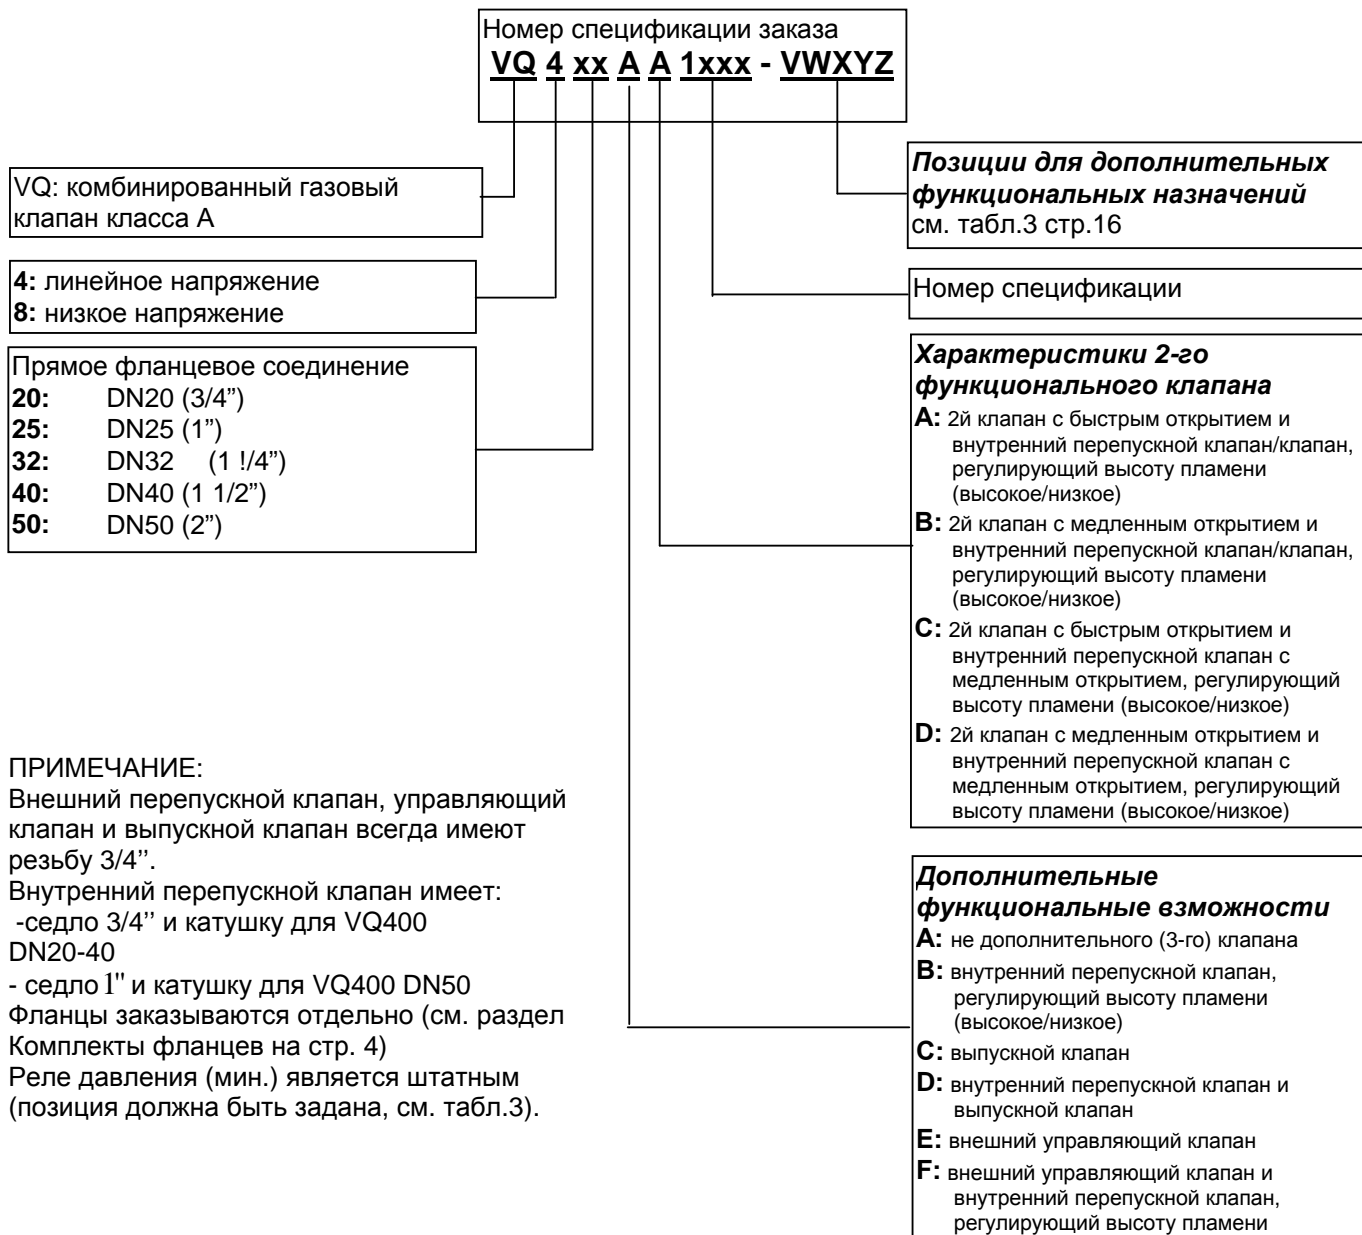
Номер спецификации заказа
**VQ 4 xx A A 1xxx - VWXYZ**

VQ: комбинированный газовый клапан класса А

**4:** линейное напряжение
**8:** низкое напряжение

Прямое фланцевое соединение
**20:** DN20 (3/4")
**25:** DN25 (1")
**32:** DN32 (1 !/4")
**40:** DN40 (1 1/2")
**50:** DN50 (2")

*Позиции для дополнительных функциональных назначений*
см. табл.3 стр.16

Номер спецификации

*Характеристики 2-го функционального клапана*
**A:** 2й клапан с быстрым открытием и внутренний перепускной клапан/клапан, регулирующий высоту пламени (высокое/низкое)
**B:** 2й клапан с медленным открытием и внутренний перепускной клапан/клапан, регулирующий высоту пламени (высокое/низкое)
**C:** 2й клапан с быстрым открытием и внутренний перепускной клапан с медленным открытием, регулирующий высоту пламени (высокое/низкое)
**D:** 2й клапан с медленным открытием и внутренний перепускной клапан с медленным открытием, регулирующий высоту пламени (высокое/низкое)

ПРИМЕЧАНИЕ:
Внешний перепускной клапан, управляющий клапан и выпускной клапан всегда имеют резьбу 3/4''.
Внутренний перепускной клапан имеет:
-седло 3/4'' и катушку для VQ400 DN20-40
- седло 1'' и катушку для VQ400 DN50
Фланцы заказываются отдельно (см. раздел Комплекты фланцев на стр. 4)
Реле давления (мин.) является штатным (позиция должна быть задана, см. табл.3).

*Дополнительные функциональные взможности*
**A:** не дополнительного (3-го) клапана
**B:** внутренний перепускной клапан, регулирующий высоту пламени (высокое/низкое)
**C:** выпускной клапан
**D:** внутренний перепускной клапан и выпускной клапан
**E:** внешний управляющий клапан
**F:** внешний управляющий клапан и внутренний перепускной клапан, регулирующий высоту пламени